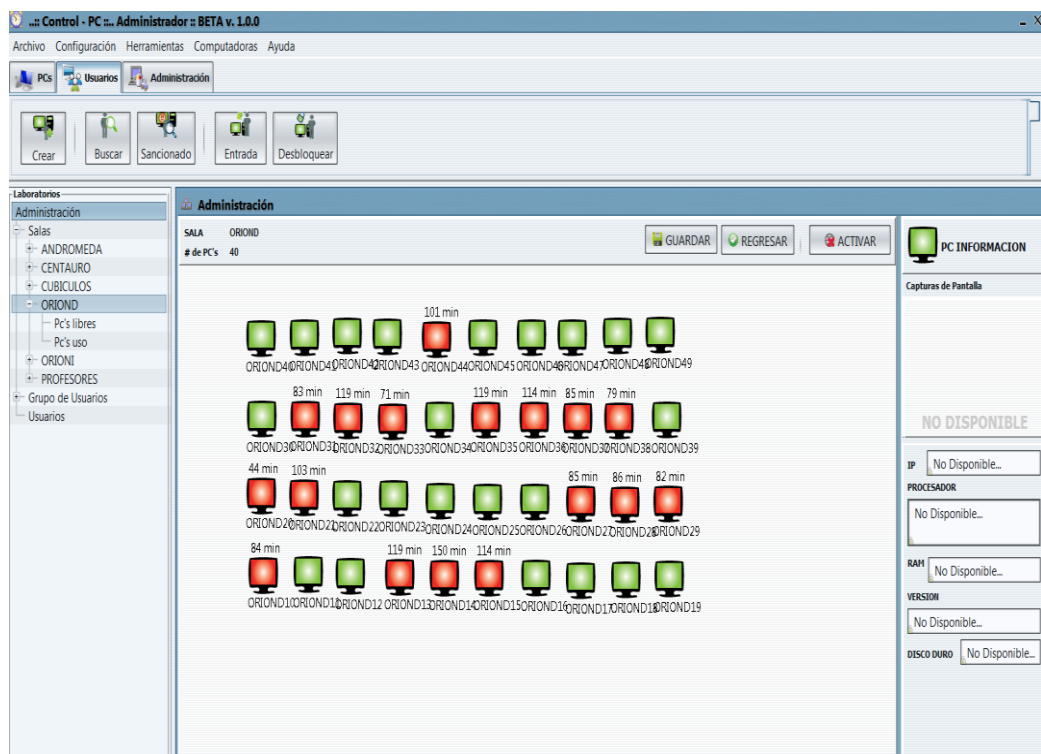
..:: Control - PC ::.. Administrador :: BETA v. 1.0.0

Archivo Configuración Herramientas Computadoras Ayuda

PCs Usuarios Administración

Crear Buscar Sancionado Entrada Desbloquear

Laboratorios
Administración
Salas
ANDROMEDA
CENTAURO
CUBICULOS
ORIOND
Pc's libres
Pc's uso
ORIONI
PROFESORES
Grupo de Usuarios
Usuarios

Administración

SALA ORIOND
# de PC's 40

GUARDAR REGRESAR ACTIVAR

101 min
ORIOND40 ORIOND41 ORIOND42 ORIOND43 ORIOND44 ORIOND45 ORIOND46 ORIOND47 ORIOND48 ORIOND49

83 min 119 min 71 min 119 min 114 min 85 min 79 min
ORIOND30 ORIOND31 ORIOND32 ORIOND33 ORIOND34 ORIOND35 ORIOND36 ORIOND37 ORIOND38 ORIOND39

44 min 103 min 85 min 86 min 82 min
ORIOND20 ORIOND21 ORIOND22 ORIOND23 ORIOND24 ORIOND25 ORIOND26 ORIOND27 ORIOND28 ORIOND29

84 min 119 min 150 min 114 min
ORIOND10 ORIOND11 ORIOND12 ORIOND13 ORIOND14 ORIOND15 ORIOND16 ORIOND17 ORIOND18 ORIOND19

PC INFORMACION

Capturas de Pantalla

NO DISPONIBLE

IP No Disponible...
PROCESADOR
No Disponible...
RAM No Disponible...
VERSION
No Disponible...
DISCO DURO No Disponible...